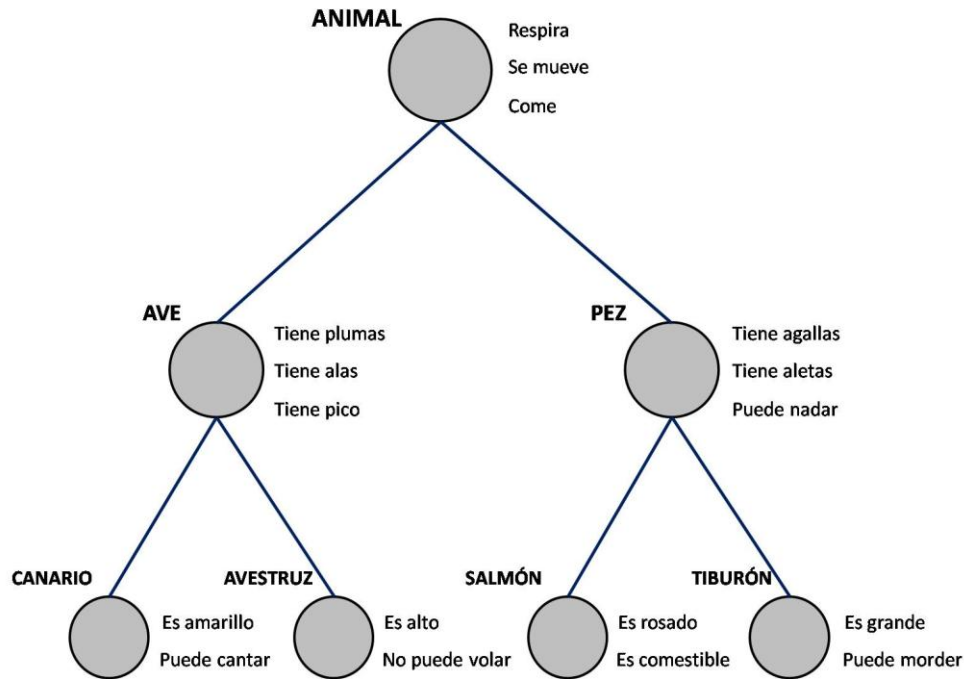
ANIMAL
Respira
Se mueve
Come

AVE
Tiene plumas
Tiene alas
Tiene pico

PEZ
Tiene agallas
Tiene aletas
Puede nadar

CANARIO
Es amarillo
Puede cantar

AVESTRUZ
Es alto
No puede volar

SALMÓN
Es rosado
Es comestible

TIBURÓN
Es grande
Puede morder